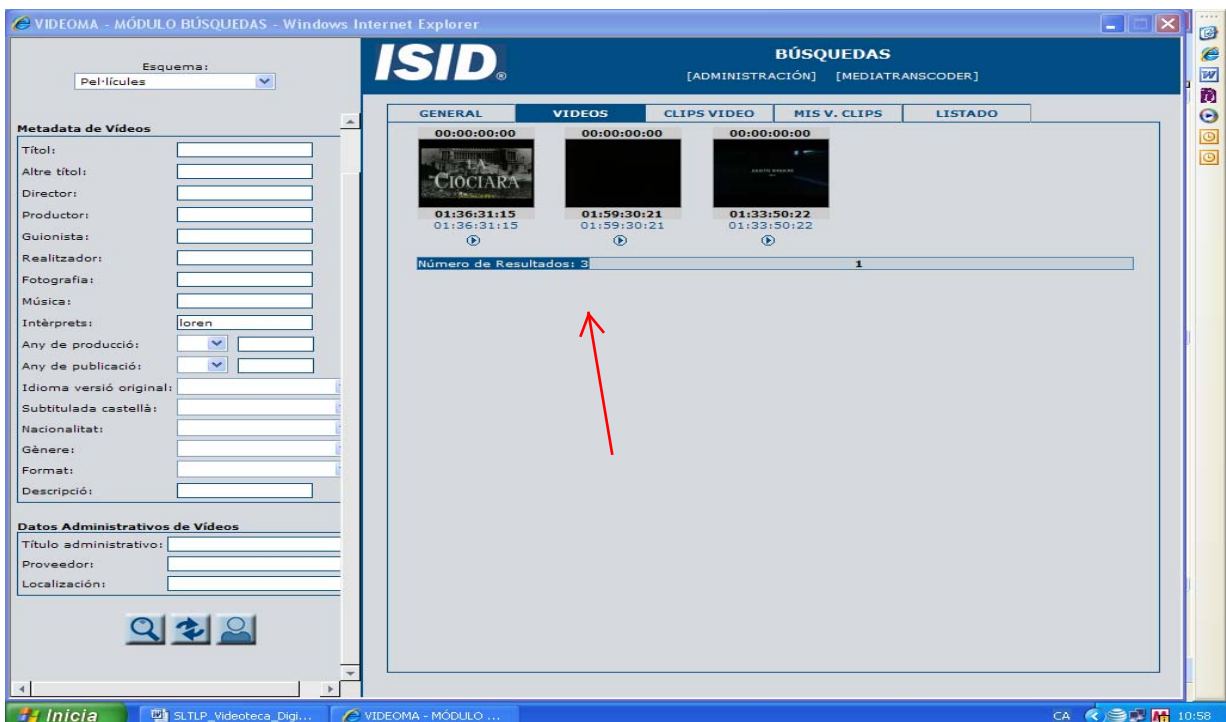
VIDEOMA - MÓDULO BÚSQUEDAS - Windows Internet Explorer

Esquema:
Pel·lícules

Metadata de Vídeos
Títol:
Altre títol:
Director:
Productor:
Guionista:
Realitzador:
Fotografia:
Música:
Intèrprets: loren
Any de producció:
Any de publicació:
Idioma versió original:
Subtitulada castellà:
Nacionalitat:
Gènere:
Format:
Descripció:

Datos Administrativos de Vídeos
Título administrativo:
Proveedor:
Localización:

ISID®

BÚSQUEDAS
[ADMINISTRACIÓN] [MEDIATRANSCODER]

GENERAL | VIDEOS | CLIPS VIDEO | MIS V. CLIPS | LISTADO

00:00:00:00
LA CIOCIARA
01:36:31:15
01:36:31:15

00:00:00:00
01:59:30:21
01:59:30:21

00:00:00:00
01:33:50:22
01:33:50:22

Número de Resultados: 3
1

Inicia | SLTLP_Videoteca_Digi... | VIDEOMA - MÓDULO ...
CA 10:58